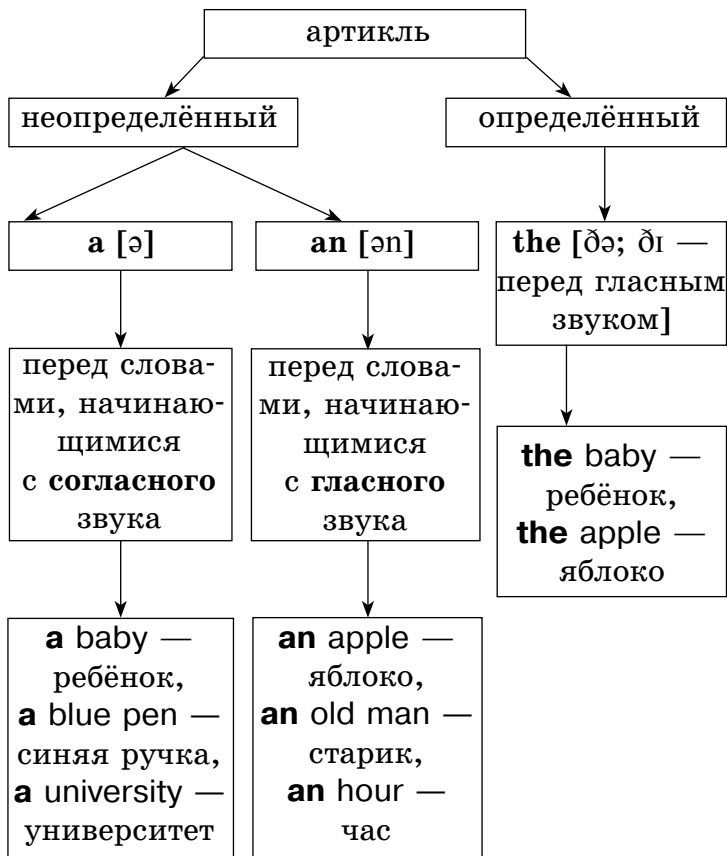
артикль

неопределённый

определённый

a [ə]

an [ən]

the [ðə; ðɪ — перед гласным звуком]

перед словами, начинающимися с согласного звука

перед словами, начинающимися с гласного звука

the baby — ребёнок, the apple — яблоко

a baby — ребёнок, a blue pen — синяя ручка, a university — университет

an apple — яблоко, an old man — старик, an hour — час